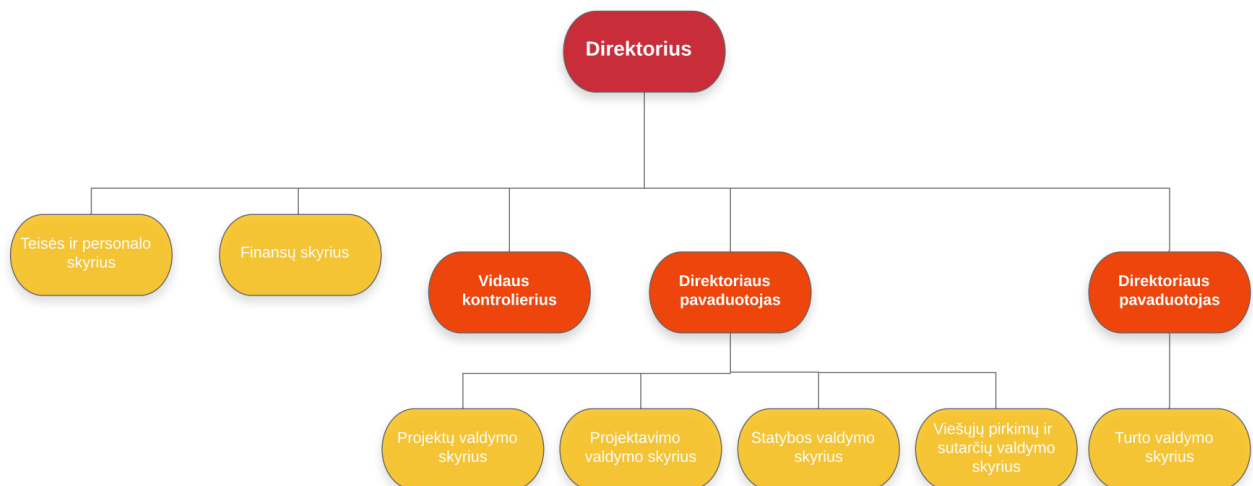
Direktorius

Teisės ir personalo skyrius

Finansų skyrius

Vidaus kontrolierius

Direktoriaus pavaduotojas

Direktoriaus pavaduotojas

Projektų valdymo skyrius

Projektavimo valdymo skyrius

Statybos valdymo skyrius

Viešųjų pirkimų ir sutarčių valdymo skyrius

Turto valdymo skyrius